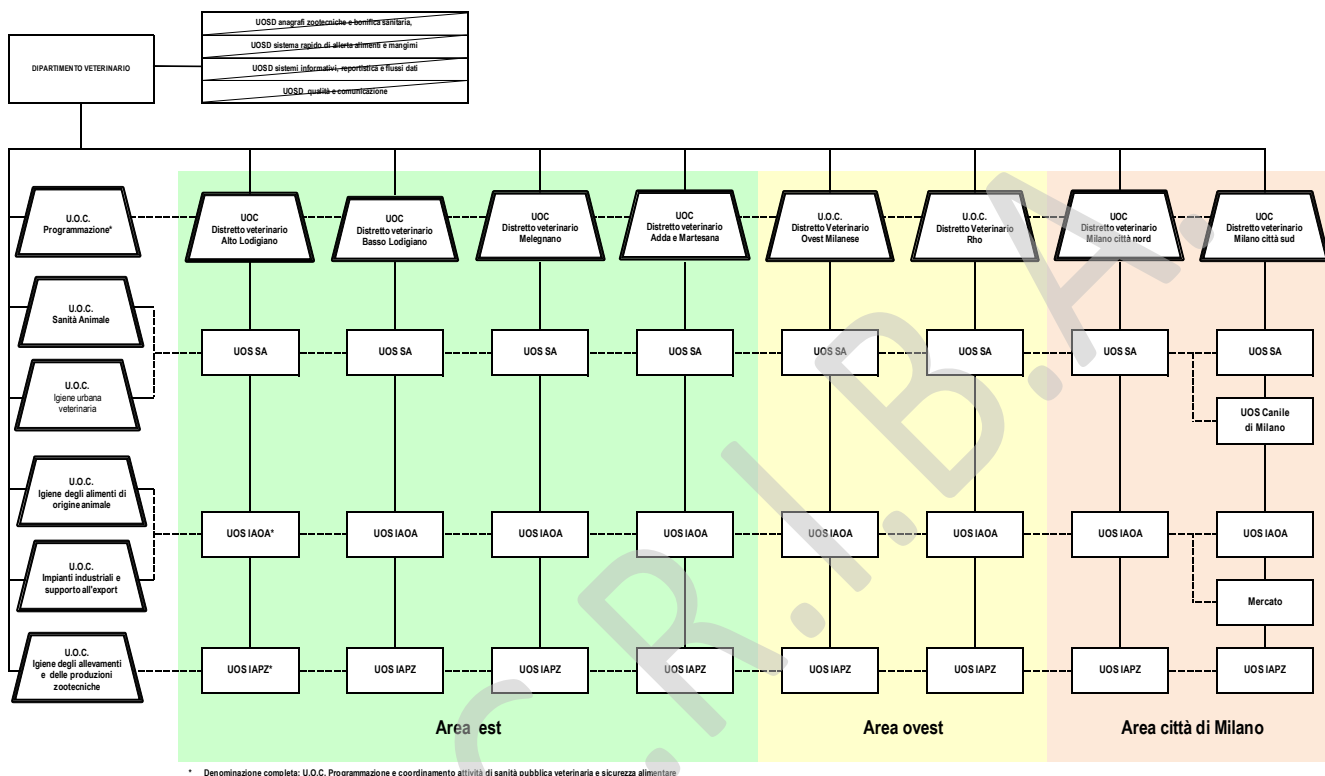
DIPARTIMENTO VETERINARIO

UOSD anagrafi zootecniche e bonifica sanitaria,

UOSD sistema rapido di allerta alimenti e mangimi

UOSD sistemi informativi, reportistica e flussi dati

UOSD qualità e comunicazione

U.O.C. Programmazione*

U.O.C. Sanità Animale

U.O.C. Igiene urbana veterinaria

U.O.C. Igiene degli alimenti di origine animale

U.O.C. Impianti industriali e supporto all'export

U.O.C. Igiene degli allevamenti e delle produzioni zootecniche

UOC Distretto veterinario Alto Lodigiano

UOC Distretto veterinario Basso Lodigiano

UOC Distretto veterinario Melegnano

UOC Distretto veterinario Adda e Martesana

U.O.C. Distretto Veterinario Ovest Milanese

U.O.C. Distretto Veterinario Rho

UOC Distretto veterinario Milano città nord

UOC Distretto veterinario Milano città sud

UOS SA | UOS SA | UOS SA | UOS SA | UOS SA | UOS SA | UOS SA | UOS SA

UOS Canile di Milano

UOS IAOA* | UOS IAOA | UOS IAOA | UOS IAOA | UOS IAOA | UOS IAOA | UOS IAOA | UOS IAOA

Mercato

UOS IAPZ* | UOS IAPZ | UOS IAPZ | UOS IAPZ | UOS IAPZ | UOS IAPZ | UOS IAPZ | UOS IAPZ

Area est

Area ovest

Area città di Milano

* Denominazione completa: U.O.C. Programmazione e coordinamento attività di sanità pubblica veterinaria e sicurezza alimentare

C.R.I.B.A.